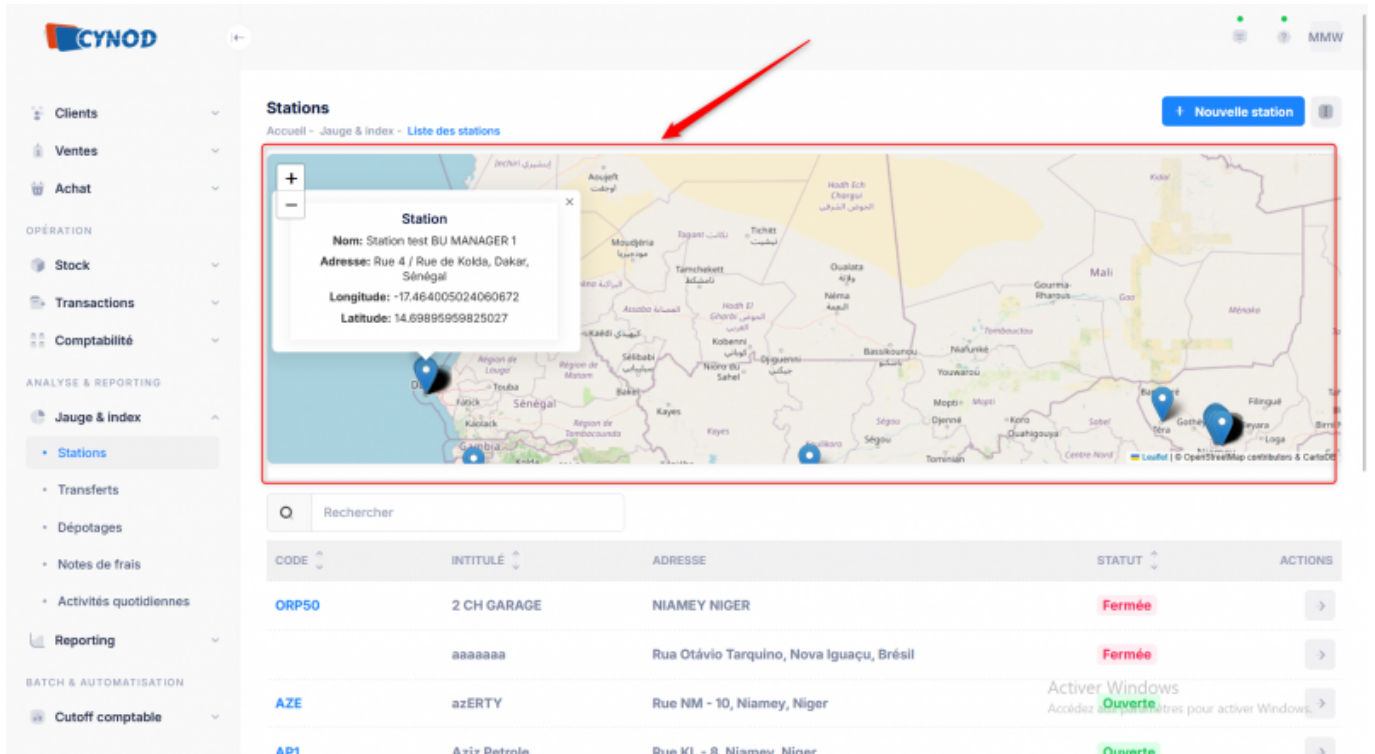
CYNOD

MMW

Clients
Ventes
Achat
OPÉRATION
Stock
Transactions
Comptabilité
ANALYSE & REPORTING
Jauge & index
• Stations
• Transferts
• Dépotages
• Notes de frais
• Activités quotidiennes
Reporting
BATCH & AUTOMATISATION
Cutoff comptable

Stations
Accueil - Jauge & index - Liste des stations

+ Nouvelle station

+
−

Station
Nom: Station test BU MANAGER 1
Adresse: Rue 4 / Rue de Kolda, Dakar, Sénégal
Longitude: -17.464005024060672
Latitude: 14.69895959825027

Aoujeft
Moudjéria
Tagant
Tichit
Tamchekett
Oualata
Néma
Hodh Ech Chargui
Hodh El Gharbi
Assaba
Kaédi
Kobenni
Sélibabi
Nioro du Sahel
Diguenni
Bassikounou
Nianfunké
Tombouctou
Gourma-Rharous
Gao
Ménaka
Mali
Kidal
Youwarou
Mopti
Djenné
Koro
Ouahigouya
Touba
Sénégal
Fatick
Kaolack
Kayes
Bakel
Ségou
Tominian
Téra
Filingué
Loga
Région de Louga
Région de Matam
Région de Tambacounda
Centre Nord
Sahel

Leaflet | © OpenStreetMap contributors & CartoDB

Rechercher

| CODE | INTITULÉ | ADRESSE | STATUT | ACTIONS |
|---|---|---|---|---|
| ORP50 | 2 CH GARAGE | NIAMEY NIGER | Fermée | › |
| | aaaaaaa | Rua Otávio Tarquino, Nova Iguaçu, Brésil | Fermée | › |
| AZE | azERTY | Rue NM - 10, Niamey, Niger | Ouverte | › |
| AP1 | Aziz Petrole | Rue KL - 8, Niamey, Niger | Ouverte | › |

Activer Windows
Accédez aux paramètres pour activer Windows.